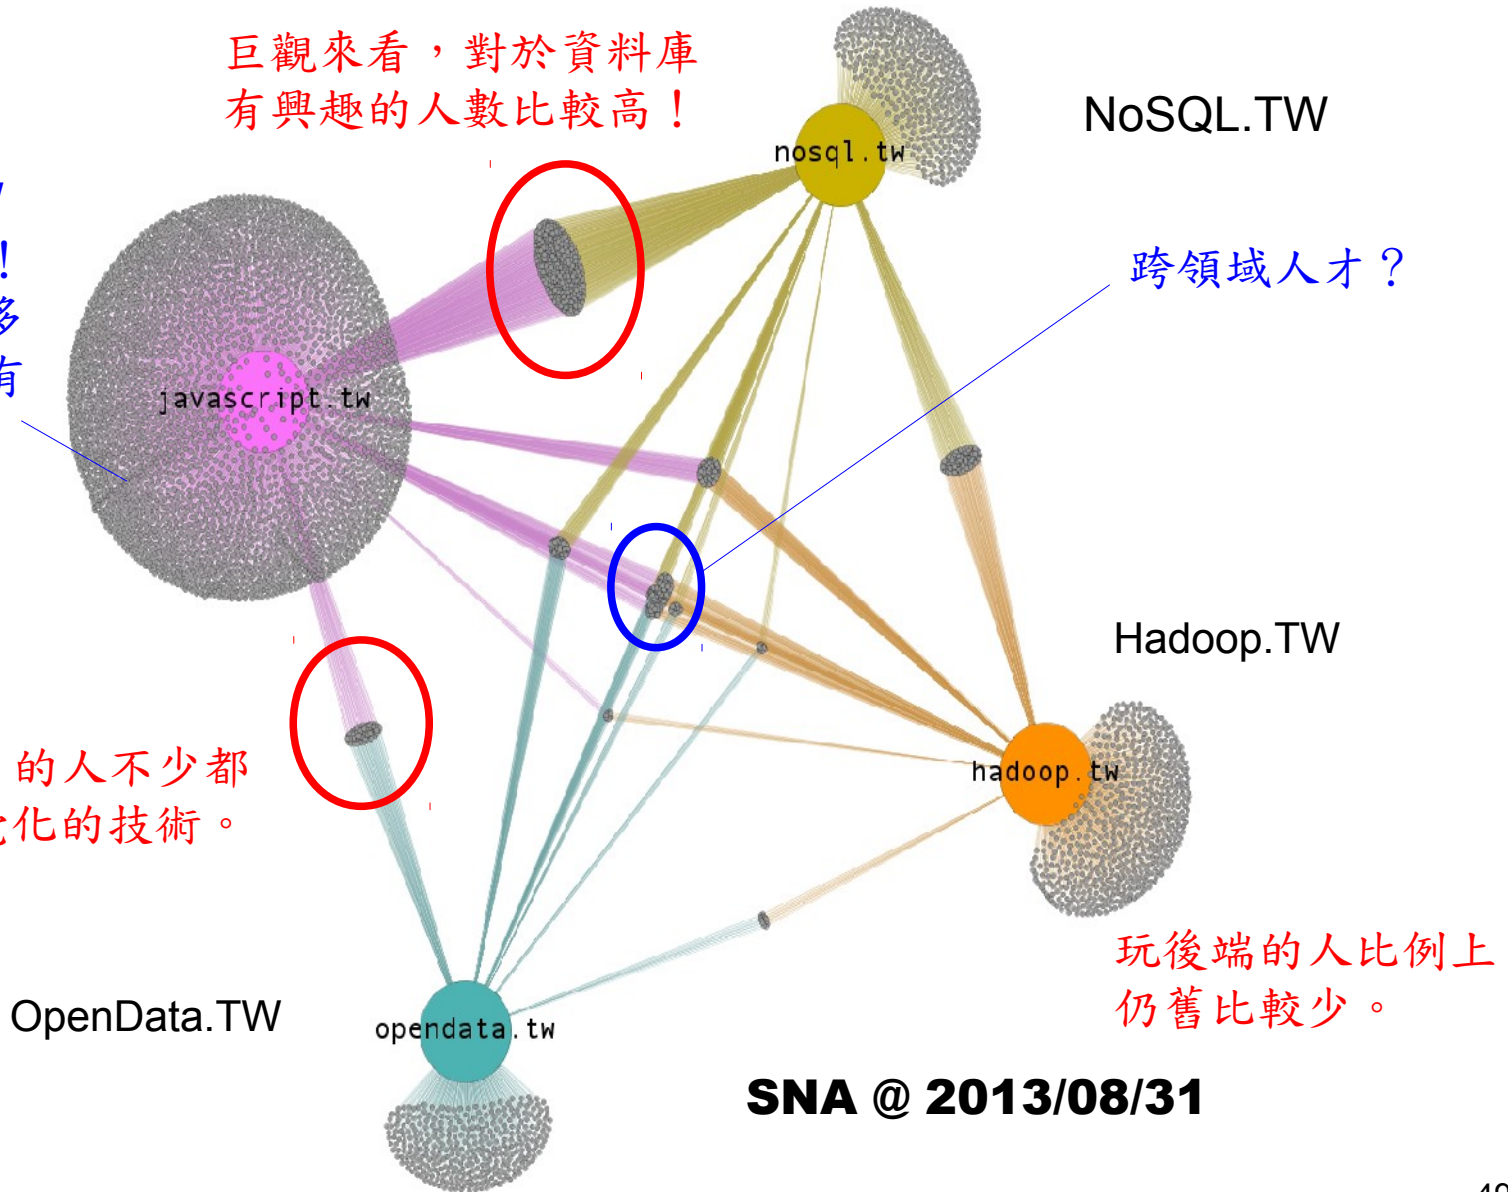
巨觀來看，對於資料庫有興趣的人數比較高！

NoSQL.TW

nosql.tw

跨領域人才？

javascript.tw

Hadoop.TW

hadoop.tw

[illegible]的人不少都
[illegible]化的技術。

玩後端的人比例上仍舊比較少。

OpenData.TW

opendata.tw

SNA @ 2013/08/31

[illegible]